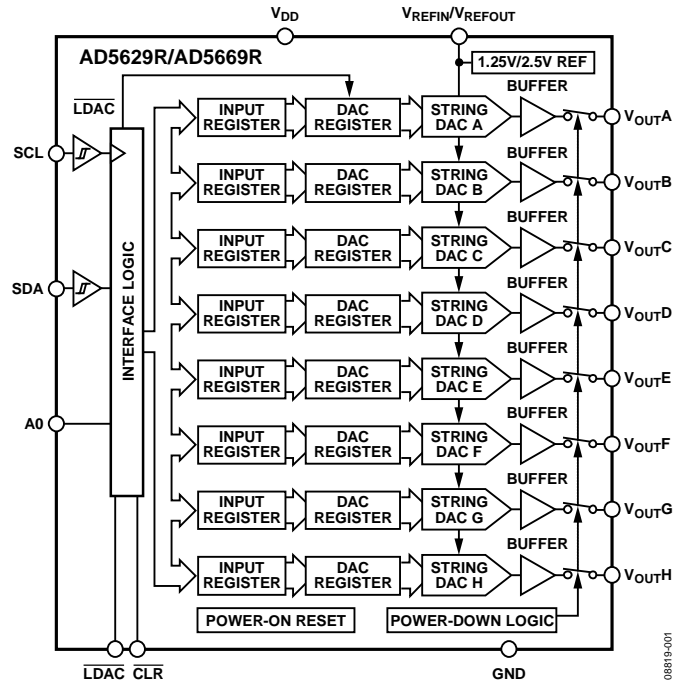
$V_{DD}$

$V_{REFIN}/V_{REFOUT}$

AD5629R/AD5669R

1.25V/2.5V REF

$\overline{LDAC}$

SCL

SDA

A0

INTERFACE LOGIC

INPUT REGISTER

DAC REGISTER

STRING DAC A

BUFFER

$V_{OUT}A$

INPUT REGISTER

DAC REGISTER

STRING DAC B

BUFFER

$V_{OUT}B$

INPUT REGISTER

DAC REGISTER

STRING DAC C

BUFFER

$V_{OUT}C$

INPUT REGISTER

DAC REGISTER

STRING DAC D

BUFFER

$V_{OUT}D$

INPUT REGISTER

DAC REGISTER

STRING DAC E

BUFFER

$V_{OUT}E$

INPUT REGISTER

DAC REGISTER

STRING DAC F

BUFFER

$V_{OUT}F$

INPUT REGISTER

DAC REGISTER

STRING DAC G

BUFFER

$V_{OUT}G$

INPUT REGISTER

DAC REGISTER

STRING DAC H

BUFFER

$V_{OUT}H$

POWER-ON RESET

POWER-DOWN LOGIC

$\overline{LDAC}$ $\overline{CLR}$

GND

08819-001